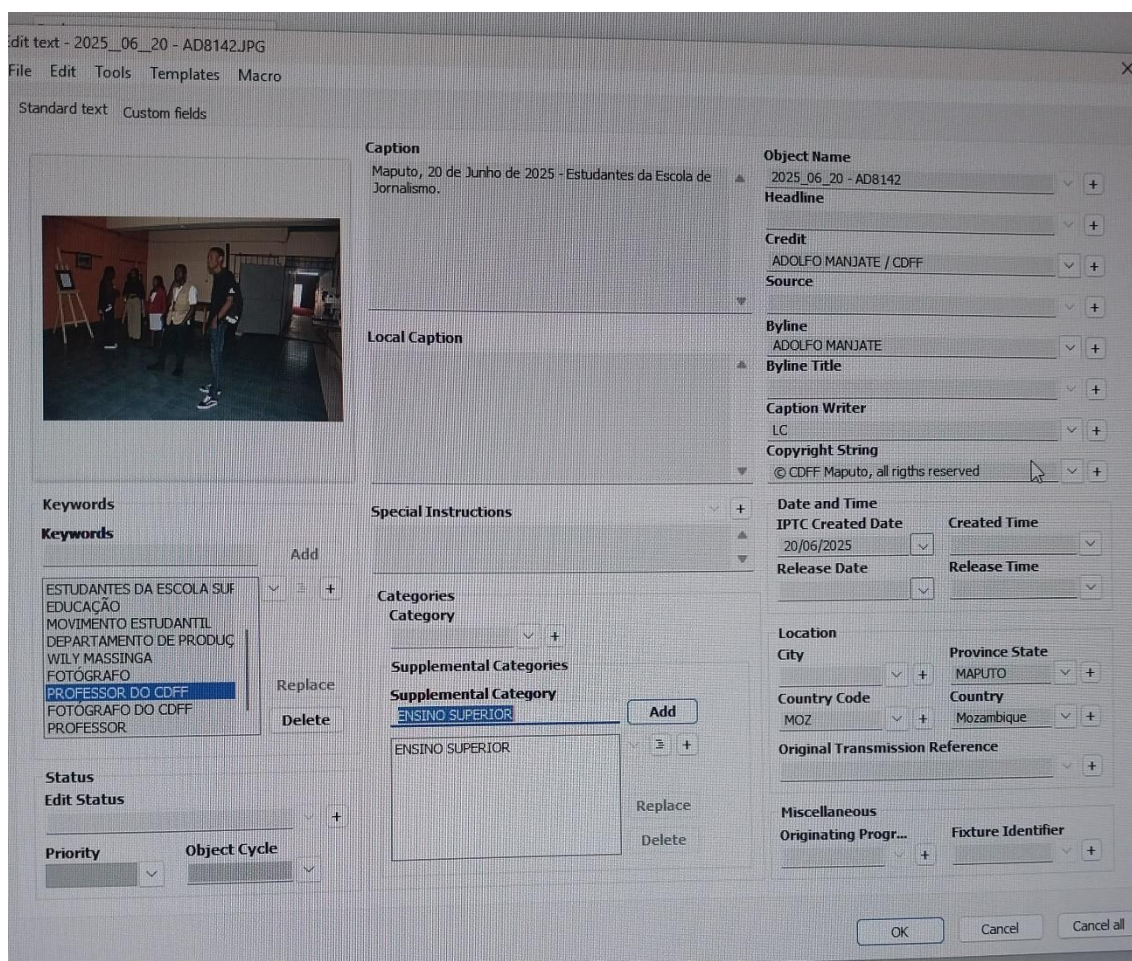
dit text - 2025_06_20 - AD8142.JPG
File Edit Tools Templates Macro

Standard text Custom fields

Caption
Maputo, 20 de Junho de 2025 - Estudantes da Escola de Jornalismo.

Local Caption

Special Instructions

Categories
Category

Supplemental Categories
Supplemental Category
ENSINO SUPERIOR
Add
ENSINO SUPERIOR
Replace
Delete

Keywords
Keywords
Add
ESTUDANTES DA ESCOLA SUF
EDUCAÇÃO
MOVIMENTO ESTUDANTIL
DEPARTAMENTO DE PRODUÇ
WILY MASSINGA
FOTÓGRAFO
PROFESSOR DO CDFF
FOTÓGRAFO DO CDFF
PROFESSOR
Replace
Delete

Status
Edit Status
Priority
Object Cycle

Object Name
2025_06_20 - AD8142
Headline
Credit
ADOLFO MANJATE / CDFF
Source
Byline
ADOLFO MANJATE
Byline Title
Caption Writer
LC
Copyright String
© CDFF Maputo, all rigths reserved

Date and Time
IPTC Created Date
20/06/2025
Created Time
Release Date
Release Time

Location
City
Province State
MAPUTO
Country Code
MOZ
Country
Mozambique
Original Transmission Reference

Miscellaneous
Originating Progr...
Fixture Identifier

OK
Cancel
Cancel all